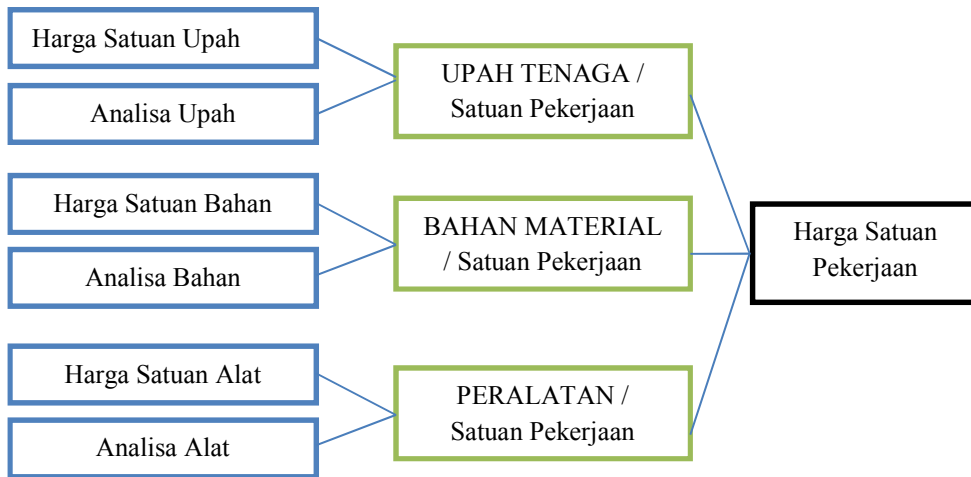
Harga Satuan Upah

Analisa Upah

UPAH TENAGA / Satuan Pekerjaan

Harga Satuan Bahan

Analisa Bahan

BAHAN MATERIAL / Satuan Pekerjaan

Harga Satuan Pekerjaan

Harga Satuan Alat

Analisa Alat

PERALATAN / Satuan Pekerjaan